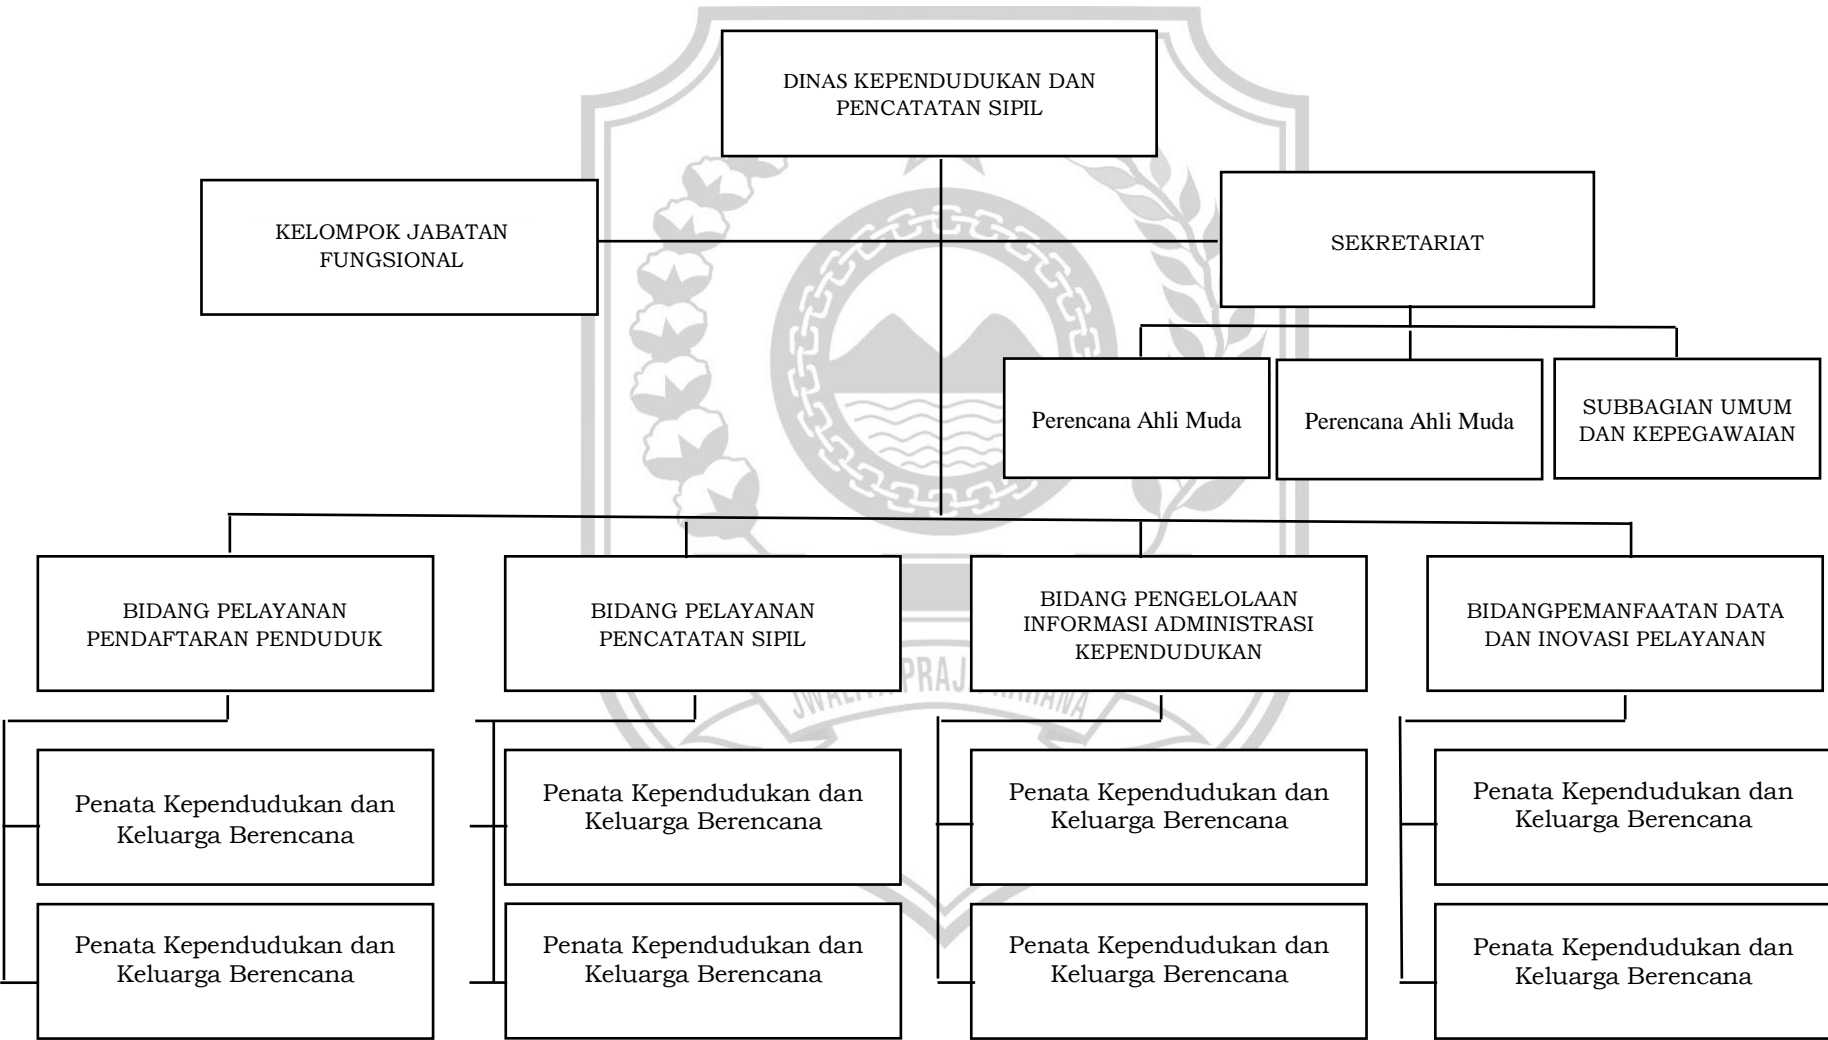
DINAS KEPENDUDUKAN DAN PENCATATAN SIPIL

KELOMPOK JABATAN FUNGSIONAL

SEKRETARIAT

Perencana Ahli Muda

Perencana Ahli Muda

SUBBAGIAN UMUM DAN KEPEGAWAIAN

BIDANG PELAYANAN PENDAFTARAN PENDUDUK

BIDANG PELAYANAN PENCATATAN SIPIL

BIDANG PENGELOLAAN INFORMASI ADMINISTRASI KEPENDUDUKAN

BIDANGPEMANFAATAN DATA DAN INOVASI PELAYANAN

Penata Kependudukan dan Keluarga Berencana

Penata Kependudukan dan Keluarga Berencana

Penata Kependudukan dan Keluarga Berencana

Penata Kependudukan dan Keluarga Berencana

Penata Kependudukan dan Keluarga Berencana

Penata Kependudukan dan Keluarga Berencana

Penata Kependudukan dan Keluarga Berencana

Penata Kependudukan dan Keluarga Berencana

JWALITA PRAJA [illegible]